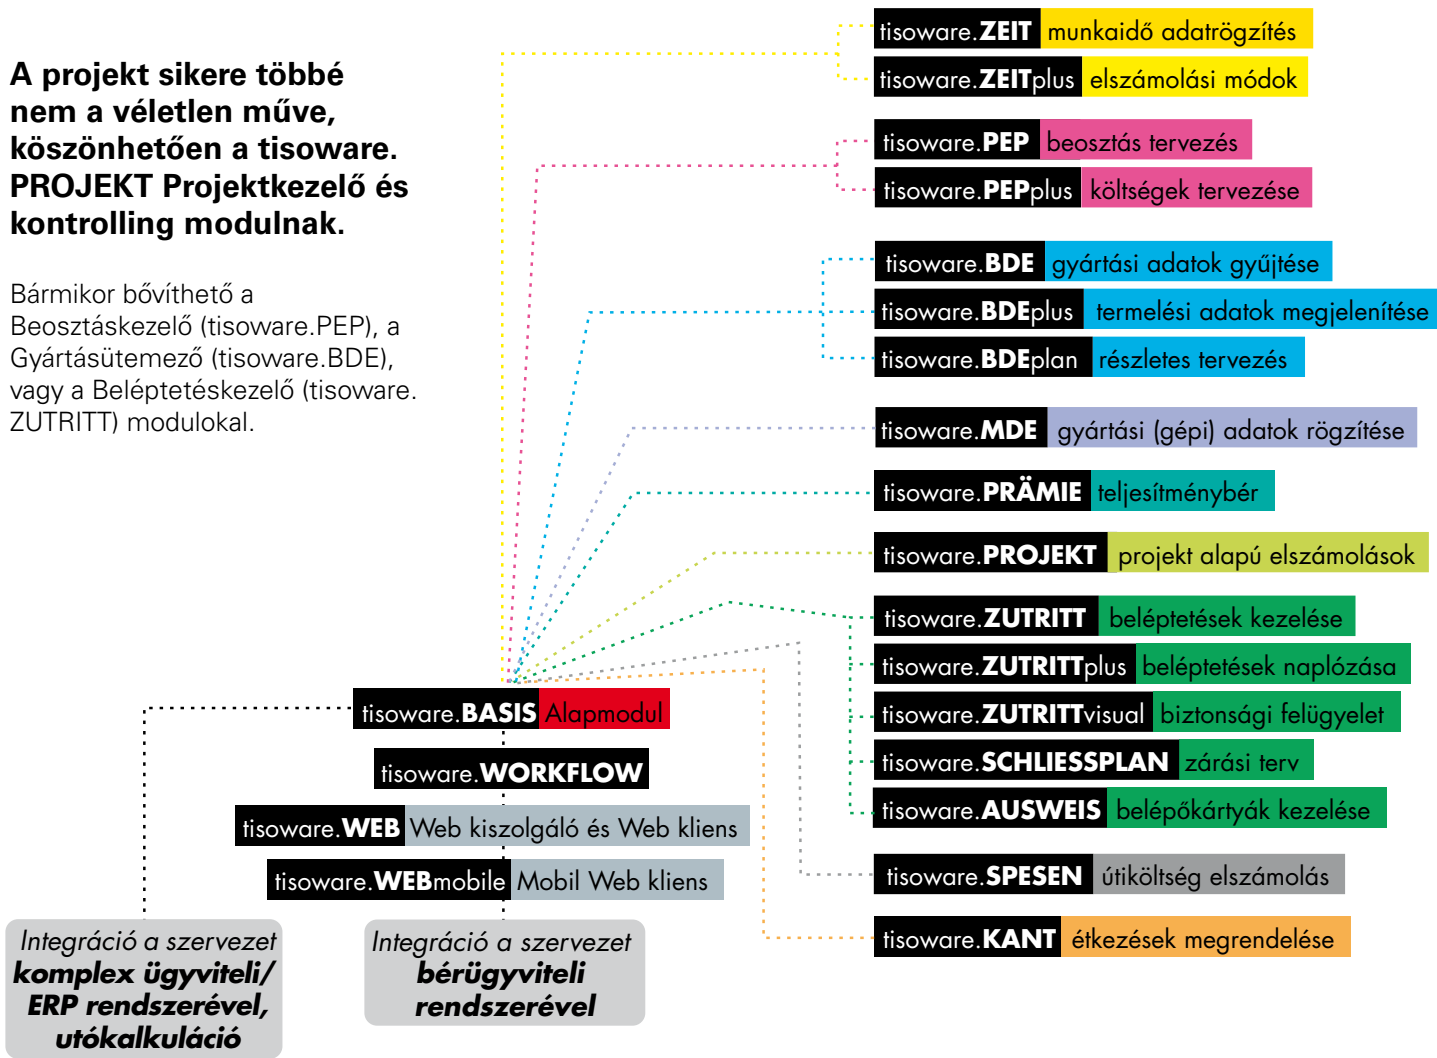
A projekt sikere többé nem a véletlen műve, köszönhetően a tisoware. PROJEKT Projektkezelő és kontrolling modulnak.

Bármikor bővíthető a Beosztáskezelő (tisoware.PEP), a Gyártásütemező (tisoware.BDE), vagy a Beléptetéskezelő (tisoware. ZUTRITT) modulokal.

tisoware.ZEIT munkaidő adatrögzítés
tisoware.ZEITplus elszámolási módok
tisoware.PEP beosztás tervezés
tisoware.PEPplus költségek tervezése
tisoware.BDE gyártási adatok gyűjtése
tisoware.BDEplus termelési adatok megjelenítése
tisoware.BDEplan részletes tervezés
tisoware.MDE gyártási (gépi) adatok rögzítése
tisoware.PRÄMIE teljesítménybér
tisoware.PROJEKT projekt alapú elszámolások
tisoware.ZUTRITT beléptetések kezelése
tisoware.ZUTRITTplus beléptetések naplózása
tisoware.ZUTRITTvisual biztonsági felügyelet
tisoware.SCHLIESSPLAN zárási terv
tisoware.AUSWEIS belépőkártyák kezelése
tisoware.SPESEN útiköltség elszámolás
tisoware.KANT étkezések megrendelése

tisoware.BASIS Alapmodul
tisoware.WORKFLOW
tisoware.WEB Web kiszolgáló és Web kliens
tisoware.WEBmobile Mobil Web kliens

Integráció a szervezet komplex ügyviteli/ ERP rendszerével, utókalkuláció

Integráció a szervezet bérügyviteli rendszerével